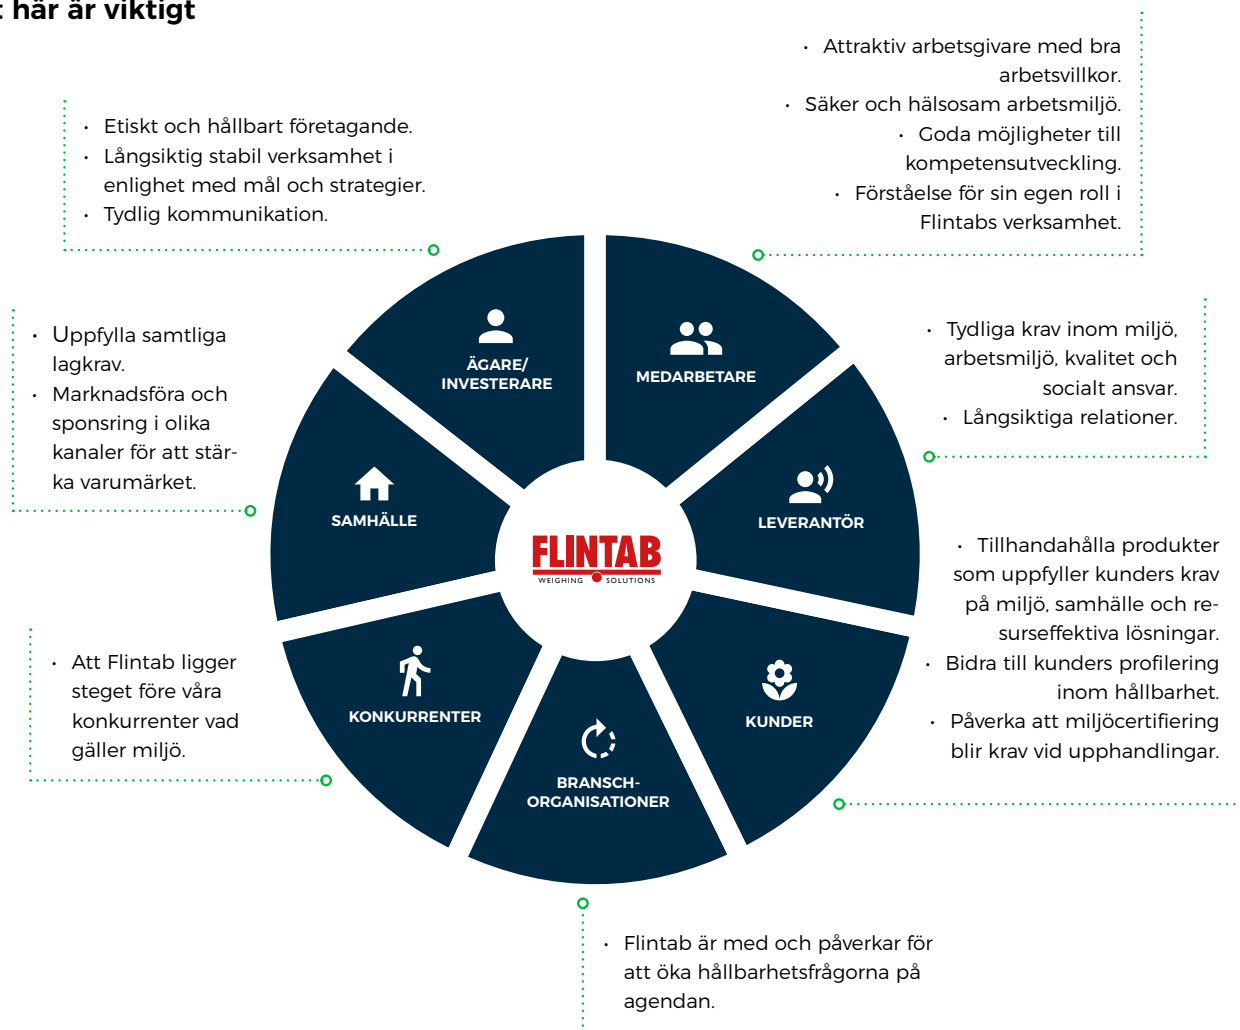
: här är viktigt

- Attraktiv arbetsgivare med bra arbetsvillkor.
- Säker och hälsosam arbetsmiljö.
- Goda möjligheter till kompetensutveckling.
- Förståelse för sin egen roll i Flintabs verksamhet.

- Etiskt och hållbart företagande.
- Långsiktig stabil verksamhet i enlighet med mål och strategier.
- Tydlig kommunikation.

- Uppfylla samtliga lagkrav.
- Marknadsföra och sponsring i olika kanaler för att stärka varumärket.

- Tydliga krav inom miljö, arbetsmiljö, kvalitet och socialt ansvar.
- Långsiktiga relationer.

ÄGARE/ INVESTERARE

MEDARBETARE

SAMHÄLLE

LEVERANTÖR

FLINTAB
WEIGHING SOLUTIONS

KONKURRENTER

KUNDER

BRANSCH-ORGANISATIONER

- Tillhandahålla produkter som uppfyller kunders krav på miljö, samhälle och resurseffektiva lösningar.
- Bidra till kunders profilering inom hållbarhet.
- Påverka att miljöcertifiering blir krav vid upphandlingar.

- Att Flintab ligger steget före våra konkurrenter vad gäller miljö.

- Flintab är med och påverkar för att öka hållbarhetsfrågorna på agendan.